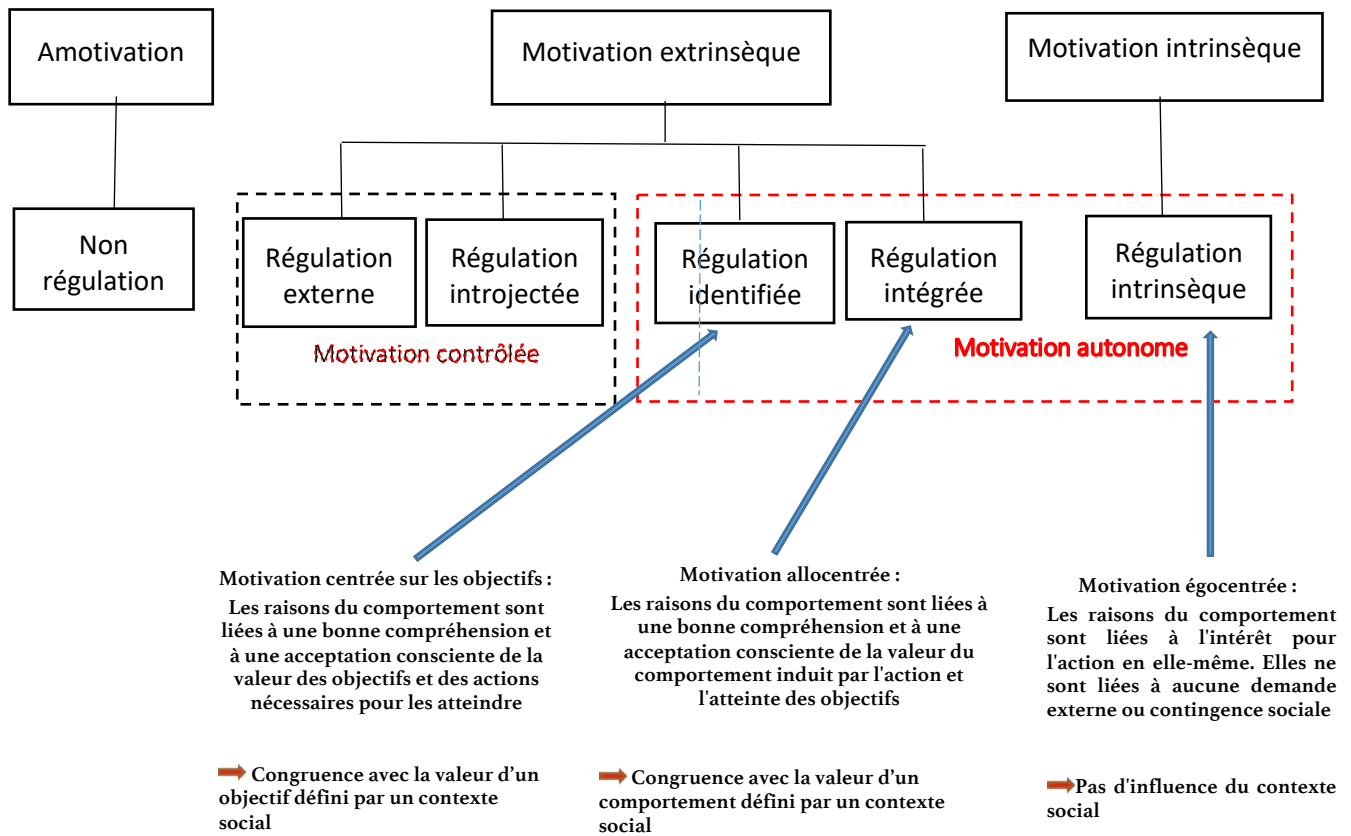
Amotivation

Motivation extrinsèque

Motivation intrinsèque

Non régulation

Régulation externe

Régulation introjectée

Motivation contrôlée

Régulation identifiée

Régulation intégrée

Régulation intrinsèque

Motivation autonome

Motivation centrée sur les objectifs :
Les raisons du comportement sont liées à une bonne compréhension et à une acceptation consciente de la valeur des objectifs et des actions nécessaires pour les atteindre

Congruence avec la valeur d'un objectif défini par un contexte social

Motivation allocentrée :
Les raisons du comportement sont liées à une bonne compréhension et à une acceptation consciente de la valeur du comportement induit par l'action et l'atteinte des objectifs

Congruence avec la valeur d'un comportement défini par un contexte social

Motivation égocentrée :
Les raisons du comportement sont liées à l'intérêt pour l'action en elle-même. Elles ne sont liées à aucune demande externe ou contingence sociale

Pas d'influence du contexte social